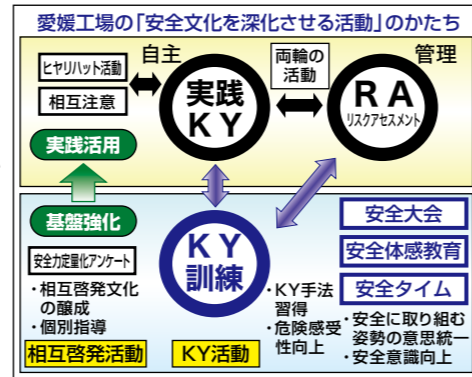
愛媛工場の「安全文化を深化させる活動」のかたち

自主

管理

ヒヤリハット活動

相互注意

実践
KY

両輪の
活動

RA
リスクアセスメント

実践活用

基盤強化

安全力定量化アンケート

・相互啓発文化の醸成
・個別指導

KY
訓練

・KY手法習得
・危険感受性向上

安全大会

安全体感教育

安全タイム

・安全に取り組む姿勢の意思統一
・安全意識向上

相互啓発活動

KY活動